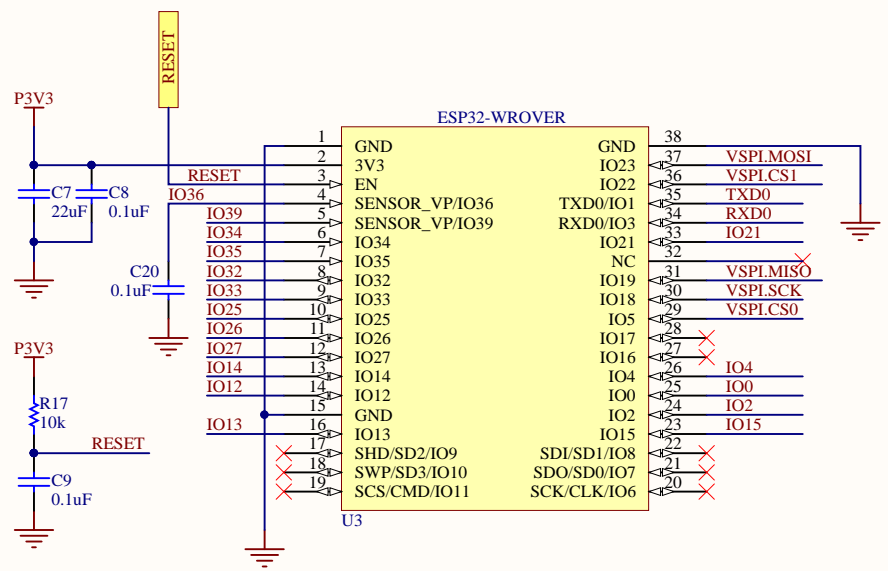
RESET

P3V3

ESP32-WROVER

| | | | |
|---|---|---|---|
| 1 | GND | GND | 38 |
| 2 | 3V3 | IO23 | 37 |
| 3 | EN | IO22 | 36 |
| 4 | SENSOR_VP/IO36 | TXD0/IO1 | 35 |
| 5 | SENSOR_VP/IO39 | RXD0/IO3 | 34 |
| 6 | IO34 | IO21 | 33 |
| 7 | IO35 | NC | 32 |
| 8 | IO32 | IO19 | 31 |
| 9 | IO33 | IO18 | 30 |
| 10 | IO25 | IO5 | 29 |
| 11 | IO26 | IO17 | 28 |
| 12 | IO27 | IO16 | 27 |
| 13 | IO14 | IO4 | 26 |
| 14 | IO12 | IO0 | 25 |
| 15 | GND | IO2 | 24 |
| 16 | IO13 | IO15 | 23 |
| 17 | SHD/SD2/IO9 | SDI/SD1/IO8 | 22 |
| 18 | SWP/SD3/IO10 | SDO/SD0/IO7 | 21 |
| 19 | SCS/CMD/IO11 | SCK/CLK/IO6 | 20 |

U3

RESET
IO36
IO39
IO34
IO35
IO32
IO33
IO25
IO26
IO27
IO14
IO12
IO13

VSPI.MOSI
VSPI.CS1
TXD0
RXD0
IO21
VSPI.MISO
VSPI.SCK
VSPI.CS0
IO4
IO0
IO2
IO15

C7
22uF
C8
0.1uF
C20
0.1uF

P3V3
R17
10k
RESET
C9
0.1uF